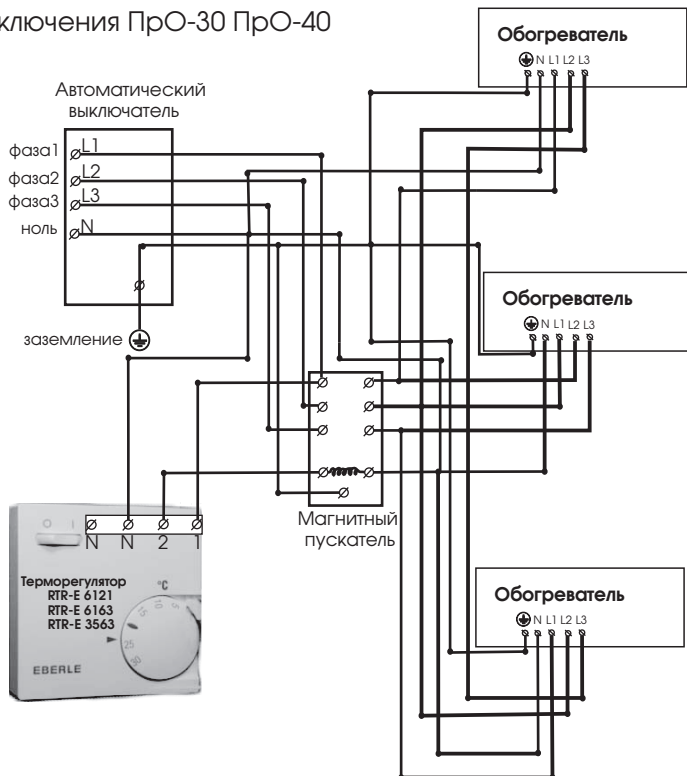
ключения ПрО-30 ПрО-40

Обогреватель
N L1 L2 L3

Автоматический выключатель

фаза1 L1
фаза2 L2
фаза3 L3
ноль N

заземление

Обогреватель
N L1 L2 L3

N N 2 1

Терморегулятор
RTR-E 6121
RTR-E 6163
RTR-E 3563

°C

EBERLE

Магнитный пускатель

Обогреватель
N L1 L2 L3